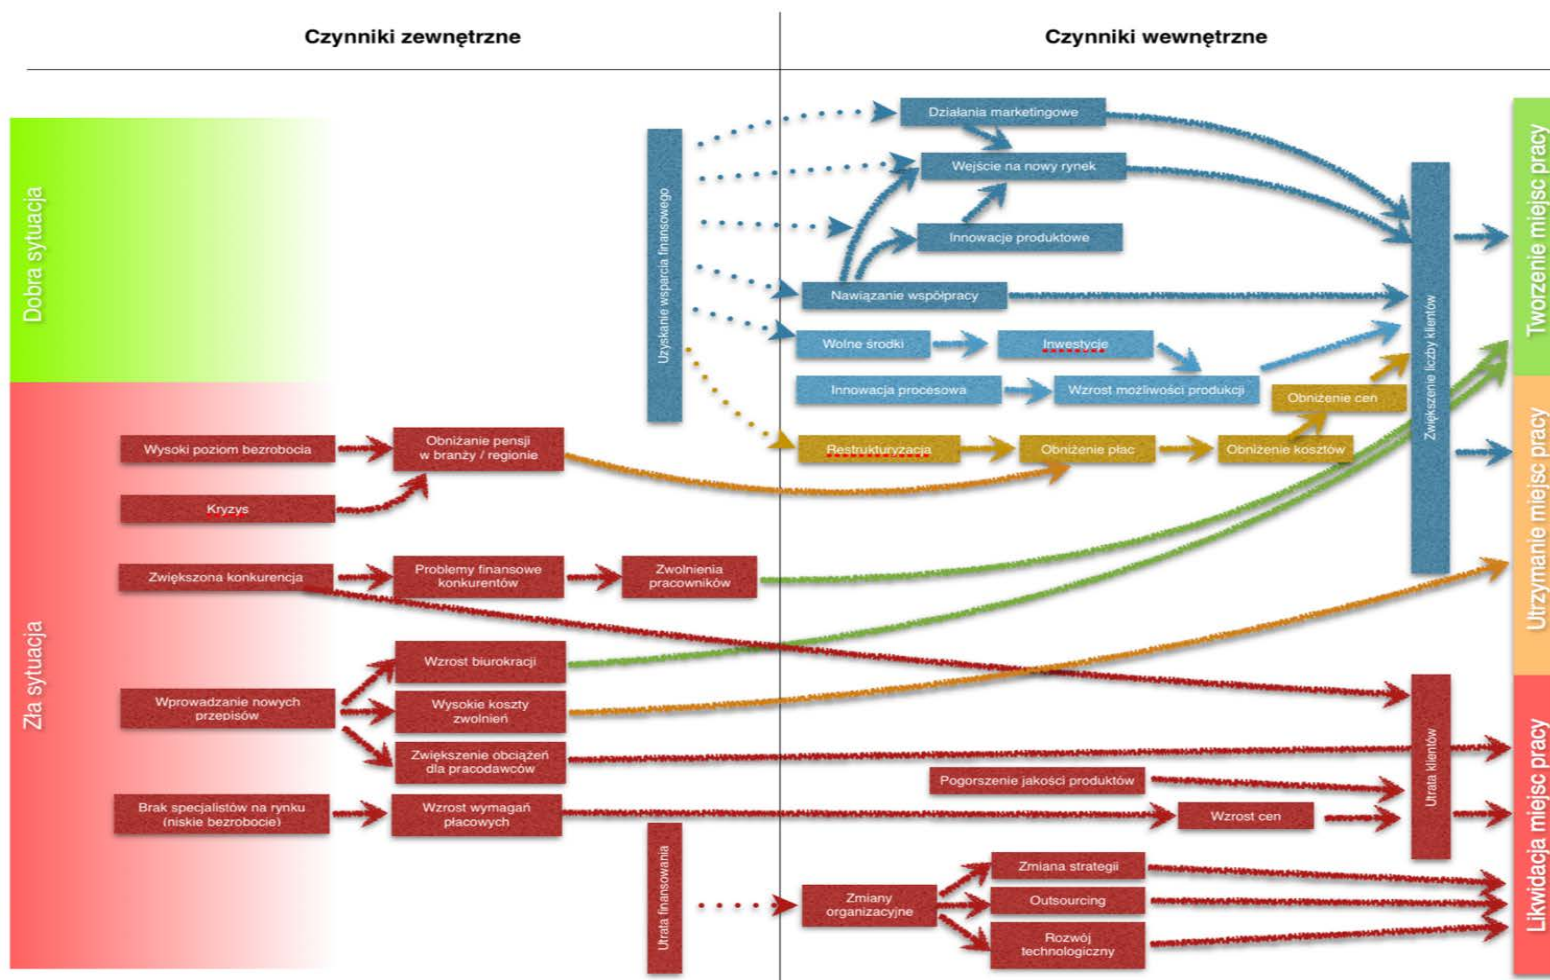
Czynniki zewnętrzne

Czynniki wewnętrzne

Dobra sytuacja

Zła sytuacja

Uzyskanie wsparcia finansowego

Działania marketingowe

Wejście na nowy rynek

Innowacje produktowe

Nawiązanie współpracy

Wolne środki

Inwestycje

Innowacja procesowa

Wzrost możliwości produkcji

Obniżenie cen

Restrukturyzacja

Obniżenie płac

Obniżenie kosztów

Zwiększenie liczby klientów

Tworzenie miejsc pracy

Utrzymanie miejsc pracy

Likwidacja miejsc pracy

Wysoki poziom bezrobocia

Obniżanie pensji w branży / regionie

Kryzys

Zwiększona konkurencja

Problemy finansowe konkurentów

Zwolnienia pracowników

Wzrost biurokracji

Wprowadzanie nowych przepisów

Wysokie koszty zwolnień

Zwiększenie obciążeń dla pracodawców

Pogorszenie jakości produktów

Brak specjalistów na rynku (niskie bezrobocie)

Wzrost wymagań płacowych

Wzrost cen

Utrata klientów

Utrata finansowania

Zmiany organizacyjne

Zmiana strategii

Outsourcing

Rozwój technologiczny